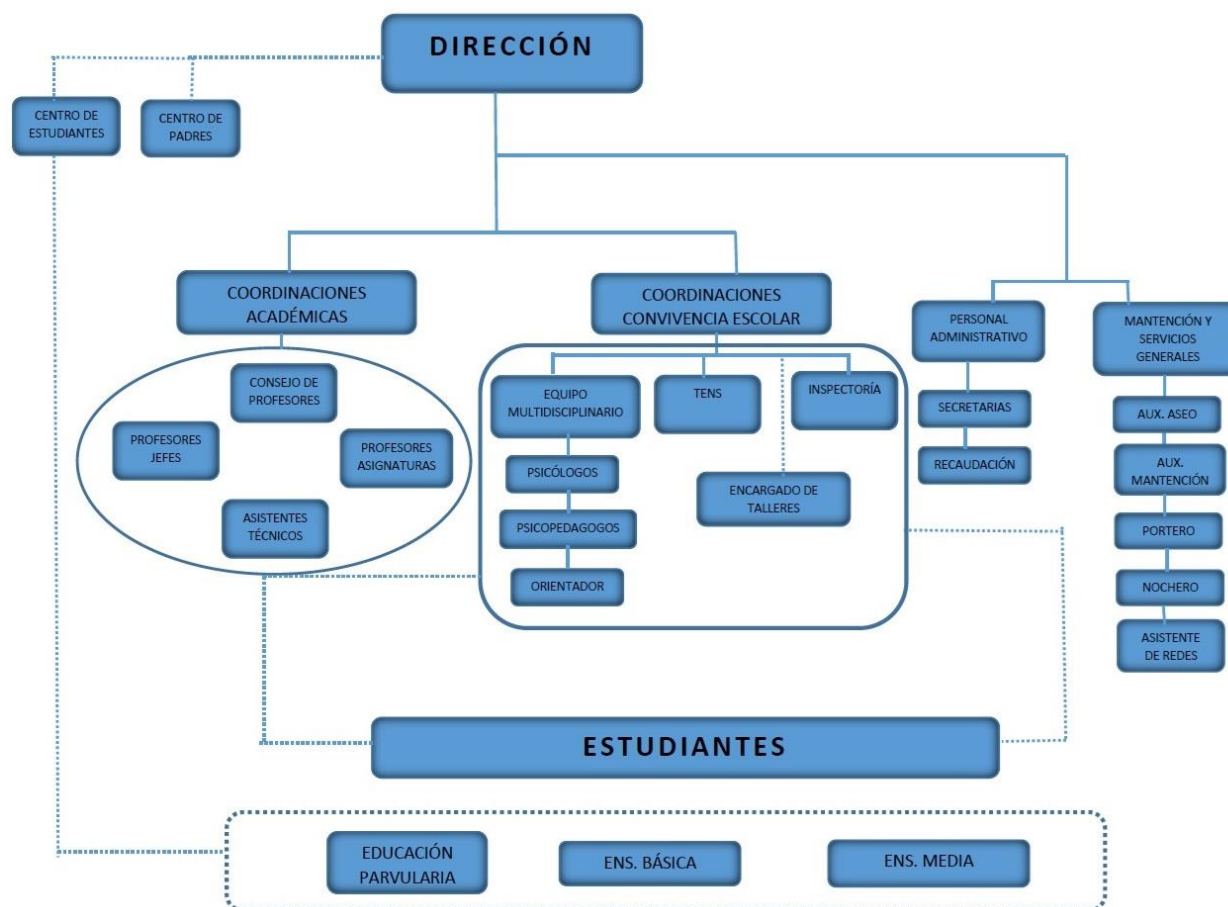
DIRECCIÓN

CENTRO DE ESTUDIANTES

CENTRO DE PADRES

COORDINACIONES ACADÉMICAS

CONSEJO DE PROFESORES

PROFESORES JEFES

PROFESORES ASIGNATURAS

ASISTENTES TÉCNICOS

COORDINACIONES CONVIVENCIA ESCOLAR

EQUIPO MULTIDISCIPLINARIO

TENS

INSPECTORÍA

PSICÓLOGOS

PSICOPEDAGOGOS

ORIENTADOR

ENCARGADO DE TALLERES

PERSONAL ADMINISTRATIVO

SECRETARIAS

RECAUDACIÓN

MANTENCIÓN Y SERVICIOS GENERALES

AUX. ASEO

AUX. MANTENCIÓN

PORTERO

NOCHERO

ASISTENTE DE REDES

ESTUDIANTES

EDUCACIÓN PARVULARIA

ENS. BÁSICA

ENS. MEDIA